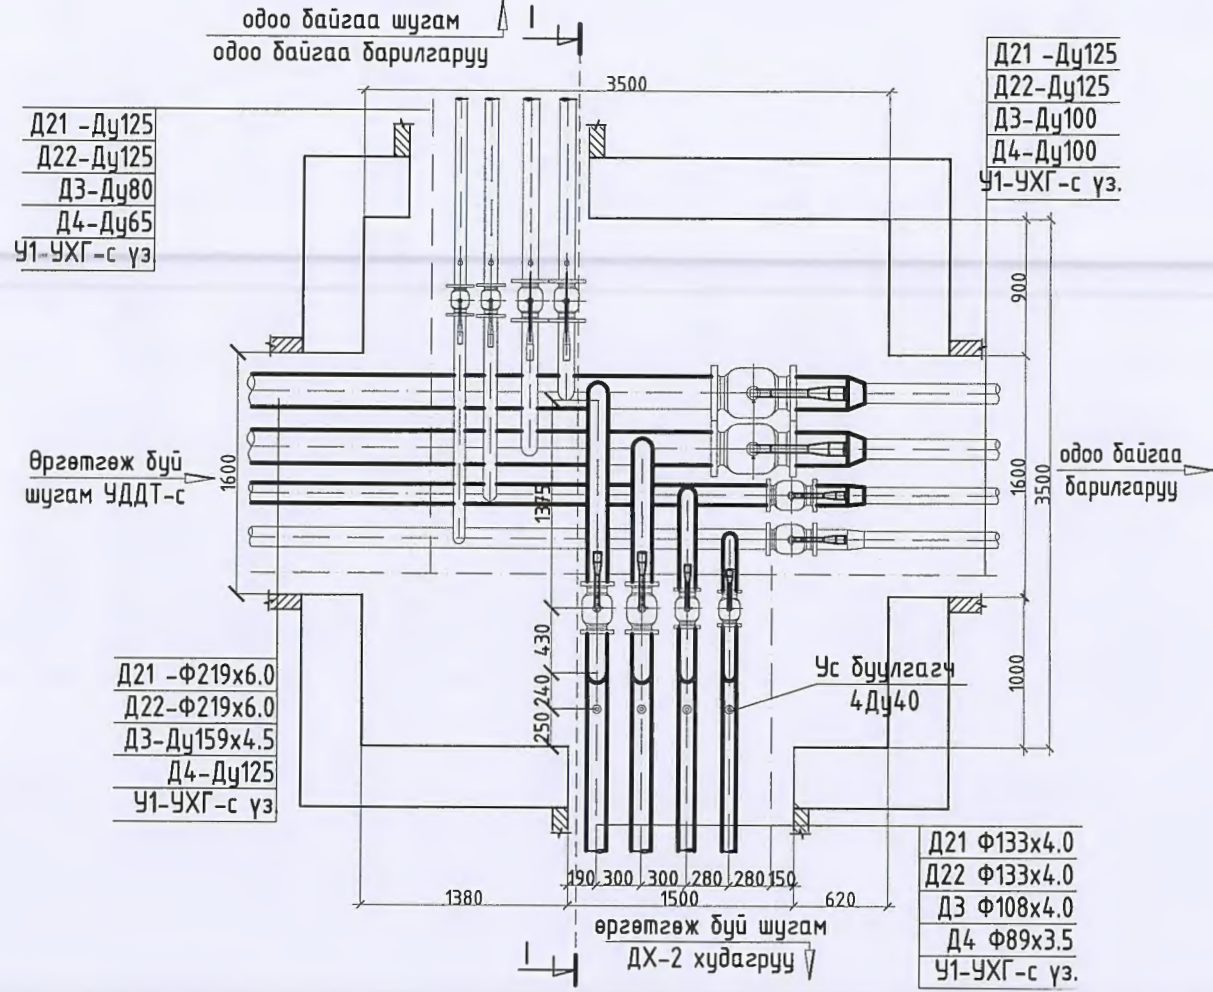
одоо байгаа шугам
одоо байгаа барилгаруу

I

3500

Д21 -Ду125
Д22-Ду125
Д3-Ду100
Д4-Ду100
У1-УХГ-с уз.

Д21 -Ду125
Д22-Ду125
Д3-Ду80
Д4-Ду65
У1-УХГ-с уз.

900

Өргөтгөж буй шугам УДДТ-с

1600

1375

1600

3500

одоо байгаа барилгаруу

430

240

250

Ус буулгагч 4Ду40

1000

Д21 -Ф219х6.0
Д22-Ф219х6.0
Д3-Ду159х4.5
Д4-Ду125
У1-УХГ-с уз

190 300 300 280 280 150

1380

1500

620

Д21 Ф133х4.0
Д22 Ф133х4.0
Д3 Ф108х4.0
Д4 Ф89х3.5
У1-УХГ-с уз.

өргөтгөж буй шугам
ДХ-2 худагруу

I